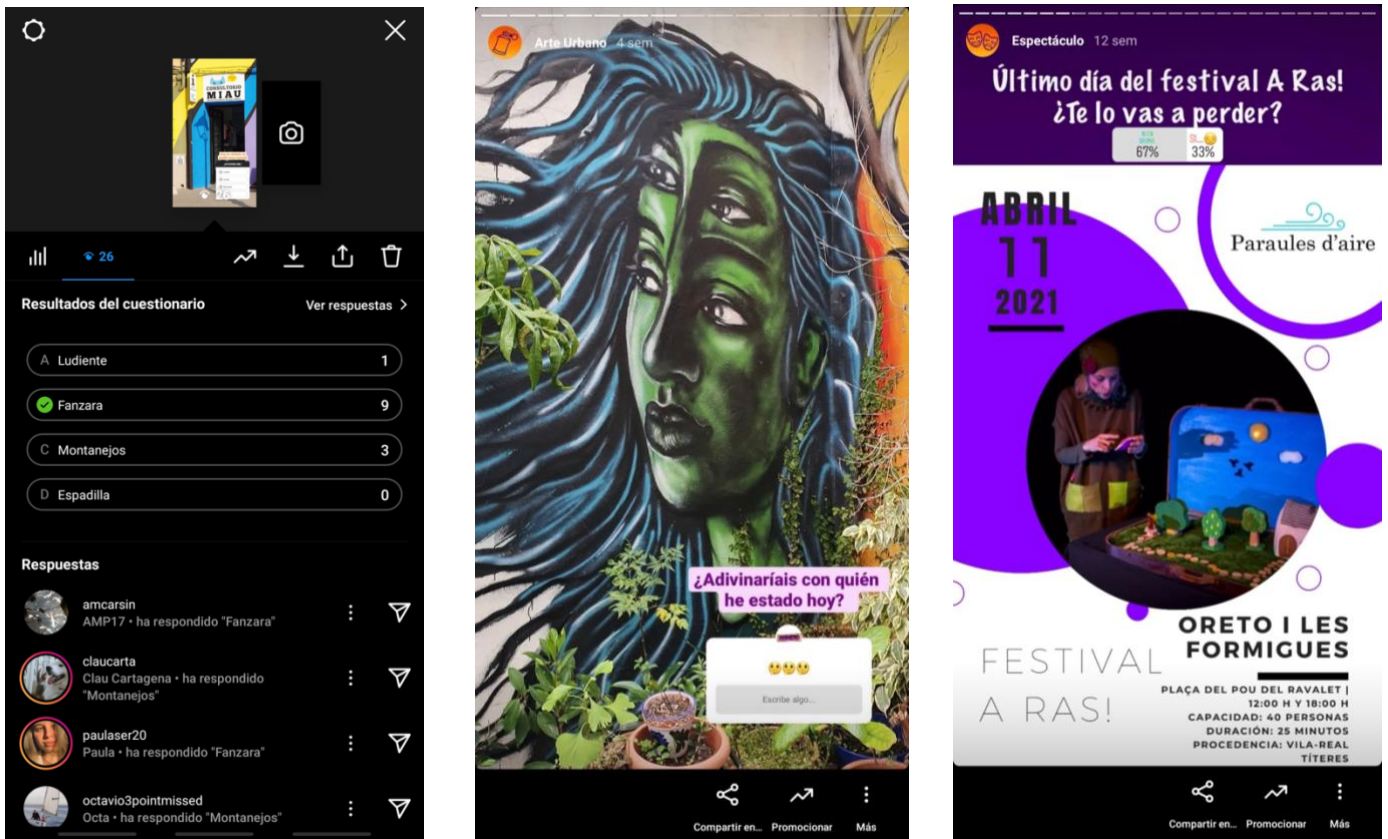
CONSULTORIO MIAU

26

Resultados del cuestionario

Ver respuestas >

A Ludiente 1

Fanzara 9

C Montanejos 3

D Espadilla 0

Respuestas

amcarsin
AMP17 • ha respondido "Fanzara"

claucarta
Clau Cartagena • ha respondido "Montanejos"

paulaser20
Paula • ha respondido "Fanzara"

octavio3pointmissed
Octa • ha respondido "Montanejos"

Arte Urbano 4 sem

¿Adivinaríais con quién he estado hoy?

Escribe algo...

Compartir en... Promocionar Más

Espectáculo 12 sem

Último día del festival A Ras!
¿Te lo vas a perder?

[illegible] 67% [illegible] 33%

ABRIL
11
2021

Paraules d'aire

FESTIVAL
A RAS!

ORETO I LES FORMIGUES

PLAÇA DEL POU DEL RAVALET |
12:00 H Y 18:00 H
CAPACIDAD: 40 PERSONAS
DURACIÓN: 25 MINUTOS
PROCEDENCIA: VILA-REAL
TÍTERES

Compartir en... Promocionar Más